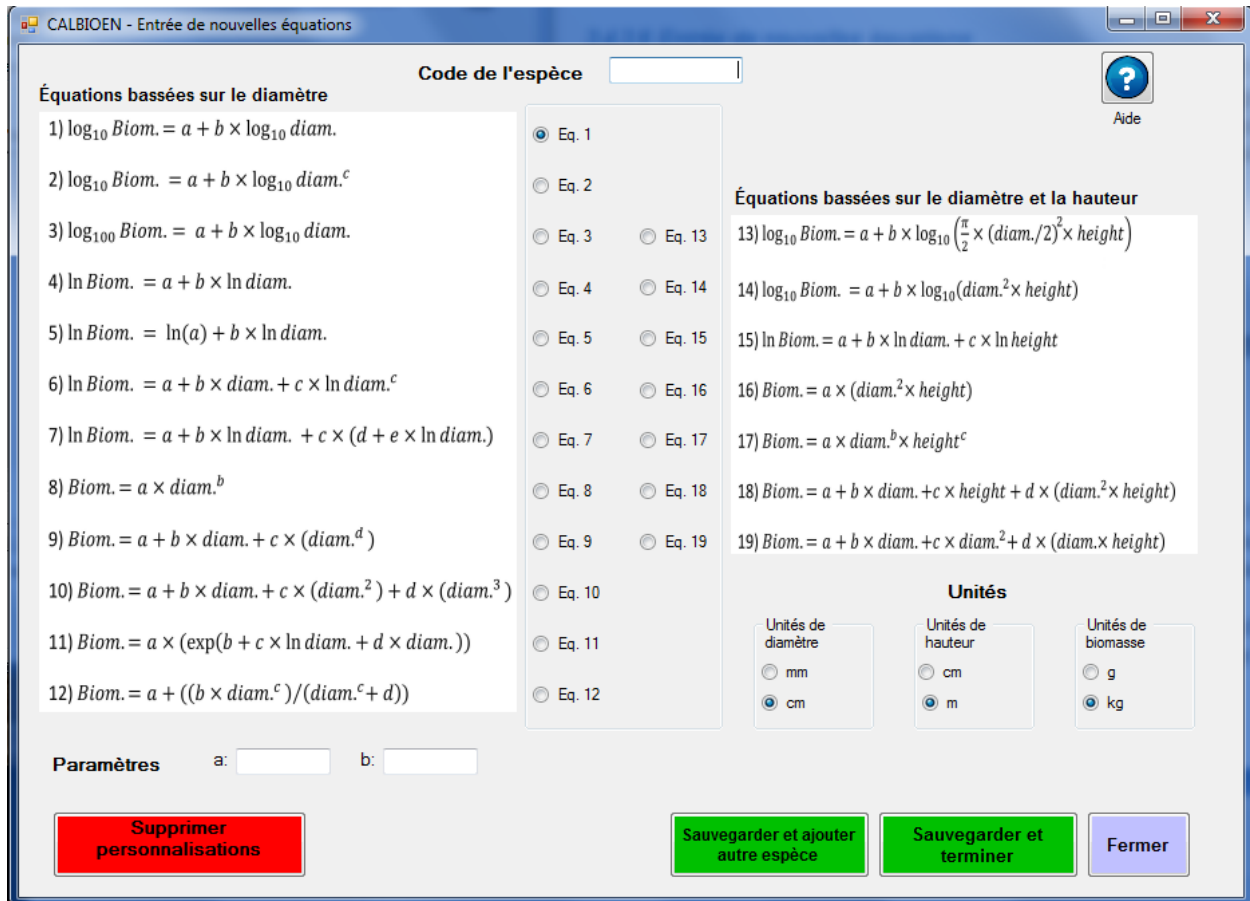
CALBIOEN - Entrée de nouvelles équations

Code de l'espèce

Aide

Équations bassées sur le diamètre

1) $\log_{10} Biom. = a + b \times \log_{10} diam.$

2) $\log_{10} Biom. = a + b \times \log_{10} diam.^c$

3) $\log_{100} Biom. = a + b \times \log_{10} diam.$

4) $\ln Biom. = a + b \times \ln diam.$

5) $\ln Biom. = \ln(a) + b \times \ln diam.$

6) $\ln Biom. = a + b \times diam. + c \times \ln diam.^c$

7) $\ln Biom. = a + b \times \ln diam. + c \times (d + e \times \ln diam.)$

8) $Biom. = a \times diam.^b$

9) $Biom. = a + b \times diam. + c \times (diam.^d)$

10) $Biom. = a + b \times diam. + c \times (diam.^2) + d \times (diam.^3)$

11) $Biom. = a \times (\exp(b + c \times \ln diam. + d \times diam.))$

12) $Biom. = a + ((b \times diam.^c)/(diam.^c + d))$

Eq. 1
Eq. 2
Eq. 3
Eq. 4
Eq. 5
Eq. 6
Eq. 7
Eq. 8
Eq. 9
Eq. 10
Eq. 11
Eq. 12
Eq. 13
Eq. 14
Eq. 15
Eq. 16
Eq. 17
Eq. 18
Eq. 19

Équations bassées sur le diamètre et la hauteur

13) $\log_{10} Biom. = a + b \times \log_{10}\left(\frac{\pi}{2} \times (diam./2)^2 \times height\right)$

14) $\log_{10} Biom. = a + b \times \log_{10}(diam.^2 \times height)$

15) $\ln Biom. = a + b \times \ln diam. + c \times \ln height$

16) $Biom. = a \times (diam.^2 \times height)$

17) $Biom. = a \times diam.^b \times height^c$

18) $Biom. = a + b \times diam. + c \times height + d \times (diam.^2 \times height)$

19) $Biom. = a + b \times diam. + c \times diam.^2 + d \times (diam. \times height)$

Unités

Unités de diamètre
mm
cm

Unités de hauteur
cm
m

Unités de biomasse
g
kg

Paramètres a: b:

Supprimer personnalisations

Sauvegarder et ajouter autre espèce

Sauvegarder et terminer

Fermer